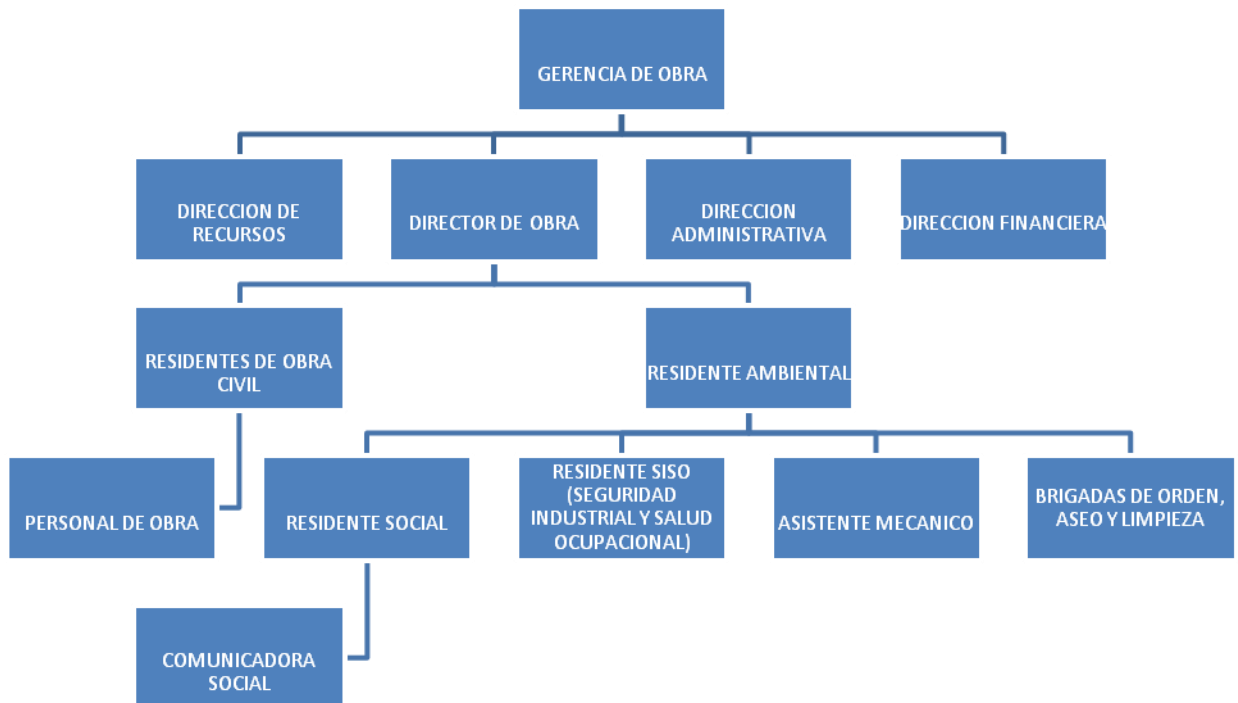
GERENCIA DE OBRA

DIRECCION DE RECURSOS

DIRECTOR DE OBRA

DIRECCION ADMINISTRATIVA

DIRECCION FINANCIERA

RESIDENTES DE OBRA CIVIL

RESIDENTE AMBIENTAL

PERSONAL DE OBRA

RESIDENTE SOCIAL

RESIDENTE SISO (SEGURIDAD INDUSTRIAL Y SALUD OCUPACIONAL)

ASISTENTE MECANICO

BRIGADAS DE ORDEN, ASEO Y LIMPIEZA

COMUNICADORA SOCIAL